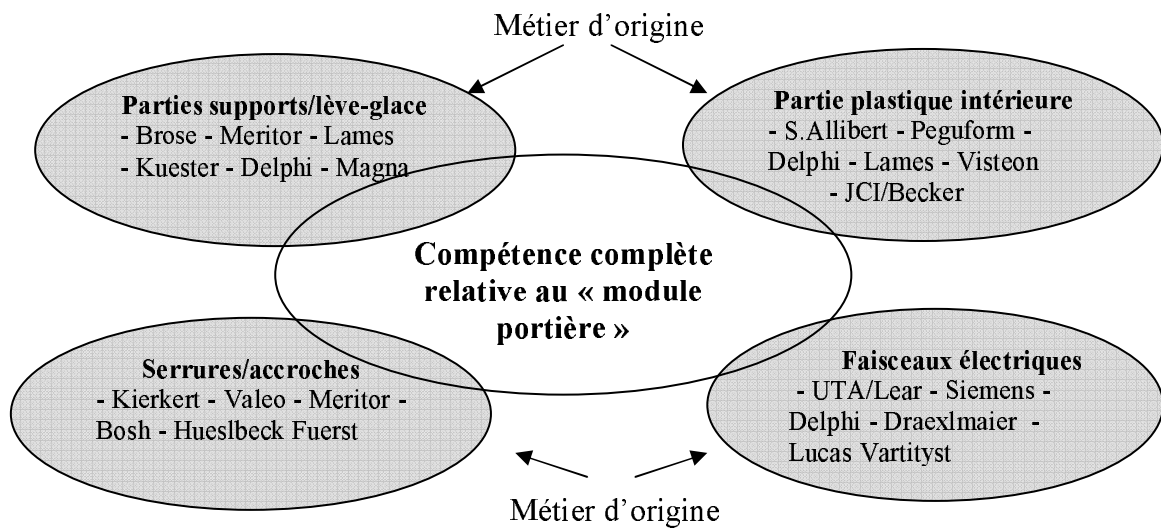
Métier d'origine

**Parties supports/lève-glace**
- Brose - Meritor - Lames
- Kuester - Delphi - Magna

**Partie plastique intérieure**
- S.Allibert - Peguform -
Delphi - Lames - Visteon
- JCI/Becker

**Compétence complète relative au « module portière »**

**Serrures/accroches**
- Kierkert - Valeo - Meritor -
Bosh - Hueslbeck Fuerst

**Faisceaux électriques**
- UTA/Lear - Siemens -
Delphi - Draexlmaier -
Lucas Vartityst

Métier d'origine